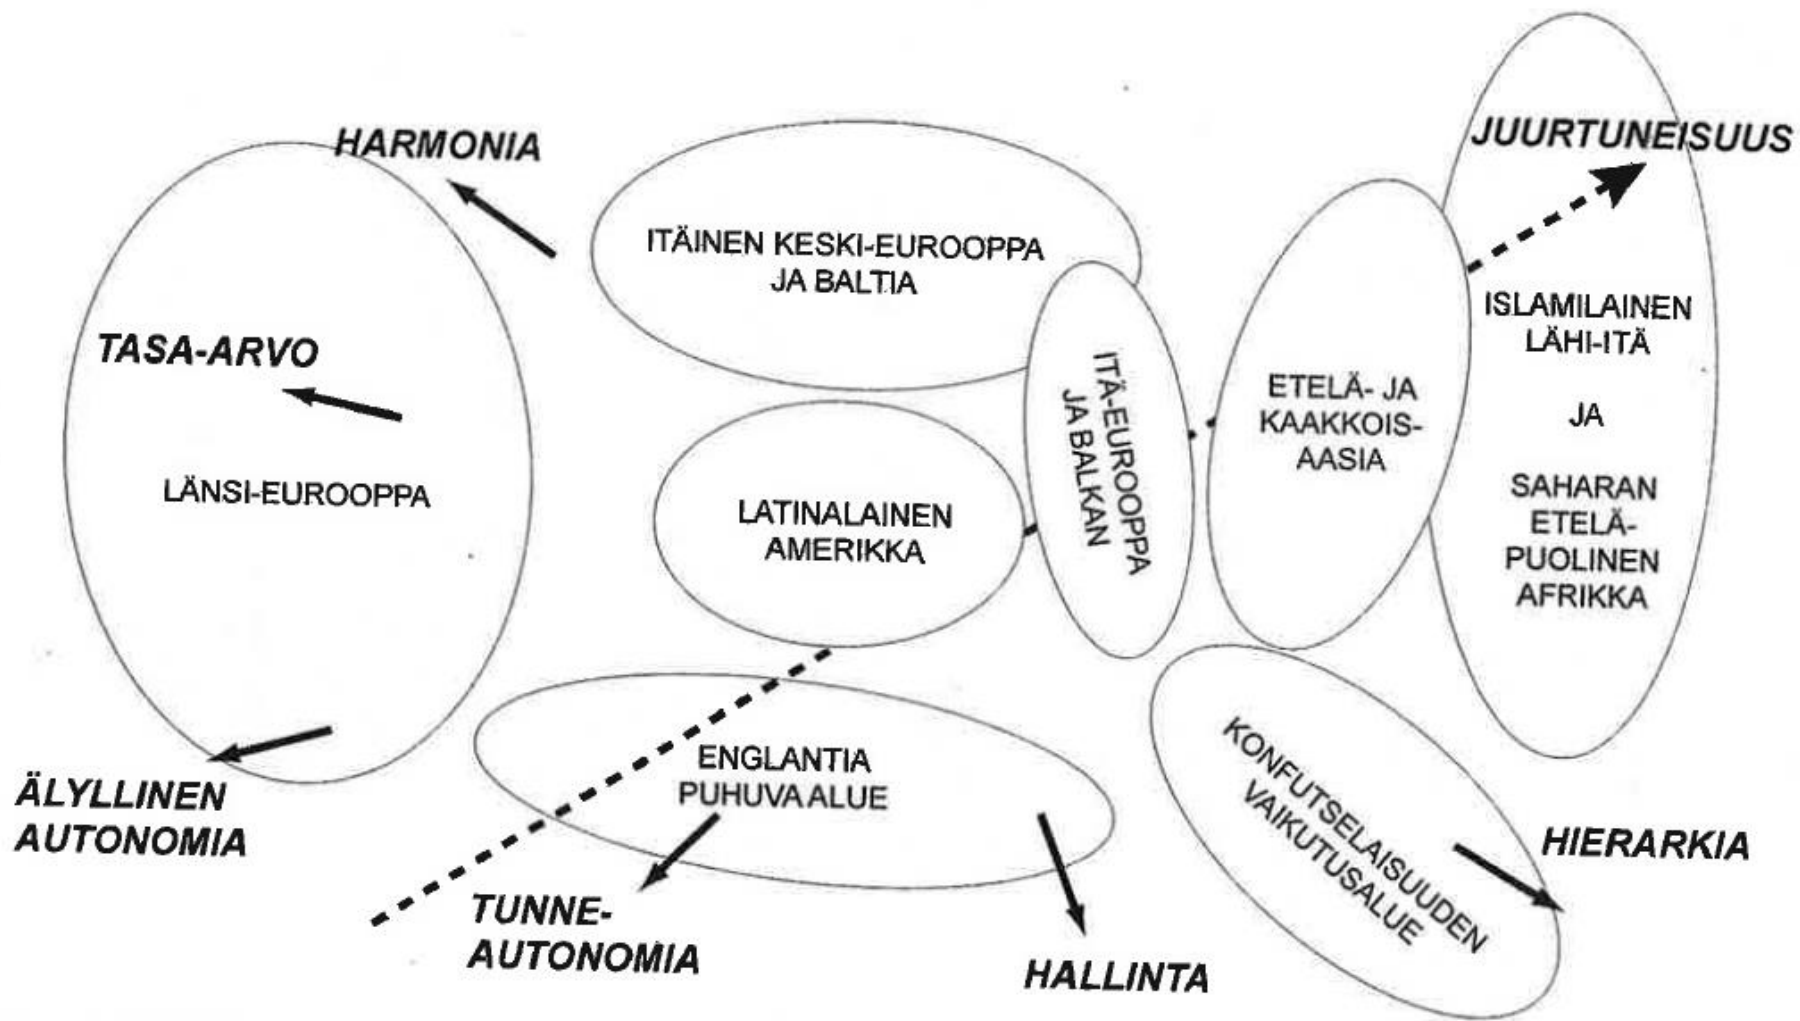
HARMONIA

JUURTUNEISUUS

ITÄINEN KESKI-EUROOPPA JA BALTIA

TASA-ARVO

ISLAMILAINEN LÄHI-ITÄ

JA

SAHARAN ETELÄPUOLINEN AFRIKKA

ITÄ-EUROOPPA JA BALKAN

ETELÄ- JA KAAKKOISAASIA

LÄNSI-EUROOPPA

LATINALAINEN AMERIKKA

ENGLANTIA PUHUVA ALUE

KONFUTSELAISUUDEN VAIKUTUSALUE

ÄLYLLINEN AUTONOMIA

HIERARKIA

TUNNE-AUTONOMIA

HALLINTA